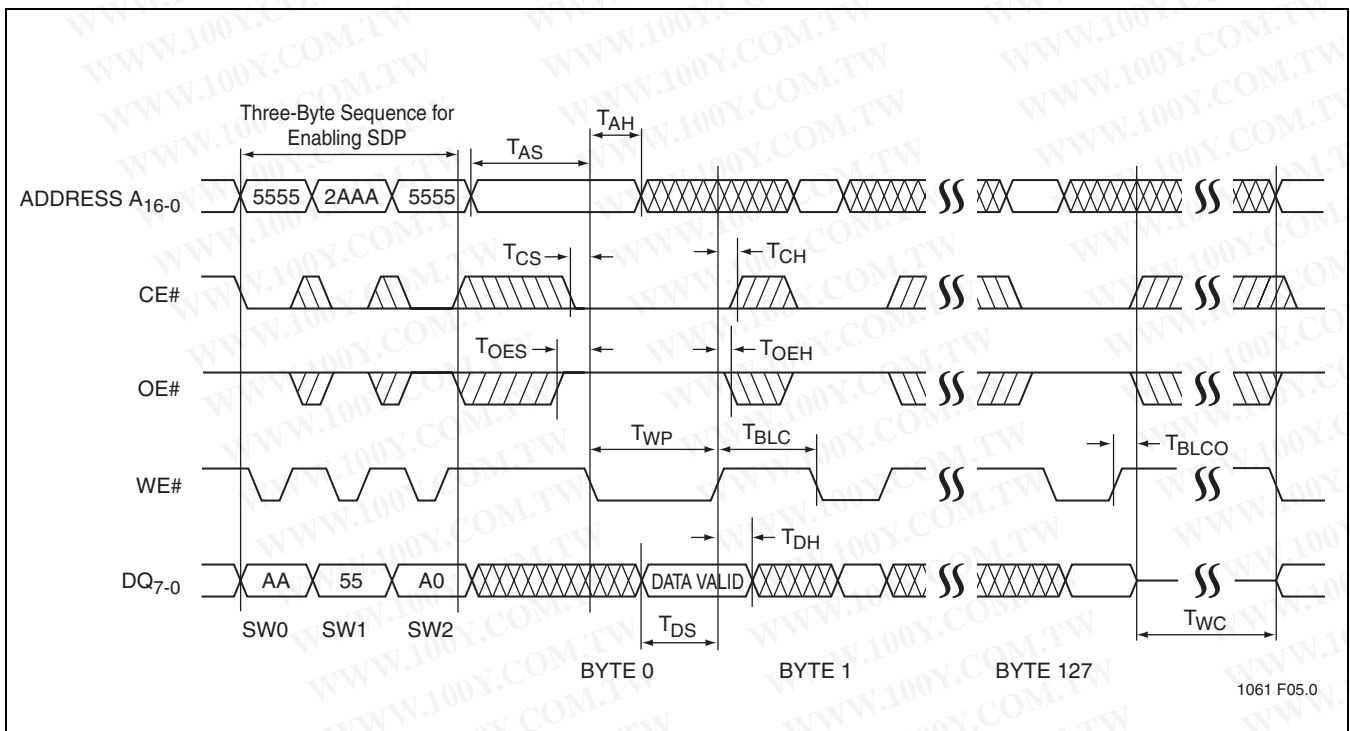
Three-Byte Sequence for Enabling SDP

$T_{AH}$

$T_{AS}$

ADDRESS $A_{16-0}$

5555 2AAA 5555

$T_{CS}$

$T_{CH}$

CE#

$T_{OES}$

$T_{OEH}$

OE#

$T_{WP}$

$T_{BLC}$

$T_{BLCO}$

WE#

$T_{DH}$

$DQ_{7-0}$

AA 55 A0

DATA VALID

SW0 SW1 SW2

$T_{DS}$

$T_{WC}$

BYTE 0 BYTE 1 BYTE 127

1061 F05.0

WWW.100Y.COM.TW